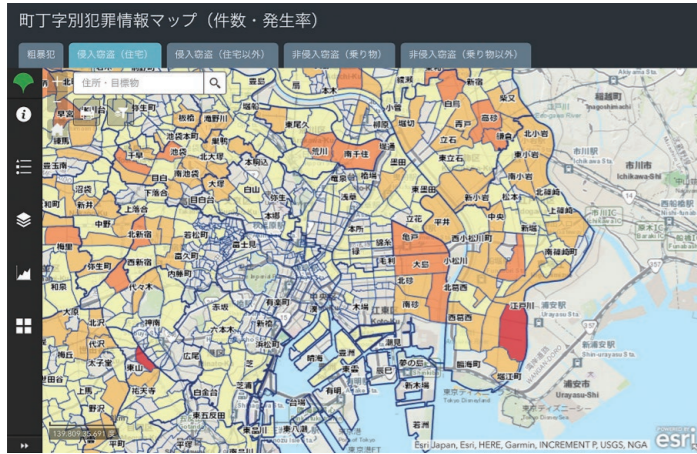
町丁字別犯罪情報マップ（件数・発生率）

粗暴犯
侵入窃盗（住宅）
侵入窃盗（住宅以外）
非侵入窃盗（乗り物）
非侵入窃盗（乗り物以外）

住所・目標物

板橋
滝野川
王子
東尾久
荒川
南千住
池袋
大塚
白山
千駄木
根津
上野
浅草
本所
錦糸
亀戸
大島
小松川
北砂
南砂
東砂
西葛西
葛西
臨海町
清新町
江戸川
堀江町
市川
Ichikawa
市川市
Ichikawa-shi
浦安市
Urayasu-shi
新浦安駅
Shin-urayasu Sta.
浦安駅
Urayasu Sta.
東京ディズニーランド
Tokyo Disneyland
東京ディズニーシー
新宿
西新宿
中野
上落合
高田馬場
目白
下落合
戸山
若松町
市谷
富士見
神楽坂
早稲田
新宿区
四谷
内藤町
代々木
渋谷区
神宮前
六本木
赤坂
北青山
虎ノ門
新橋
築地
有楽町
丸の内
日本橋
八丁堀
月島
晴海
豊洲
東雲
有明
夢の島
新木場
辰巳
青海
台場
芝浦
港南
白金台
広尾
恵比寿
東山
五反田
大崎
北品川
東五反田
品川
八潮
南大井
大井
荏原
北沢
代沢
太子堂
池尻
三軒茶屋
弥生町
本町
南台
和田
堀ノ内
梅里
沼袋
上鷺宮
大和町
野方
江古田
新井
高円寺
阿佐谷
荻窪
上高田
東大井
平井
西小松川
中央
松島
瑞江
北小岩
南小岩
東小岩
西葛西
北篠崎
南篠崎町
上篠崎
鎌倉
新小岩
青戸
立石
東立石
奥戸
東四つ木
堀切
東堀切
東金町
柴又
南水元
千住
宮城
東和
大谷田

139.809 35.691 度

Esri Japan, Esri, HERE, Garmin, INCREMENT P, USGS, NGA
esri